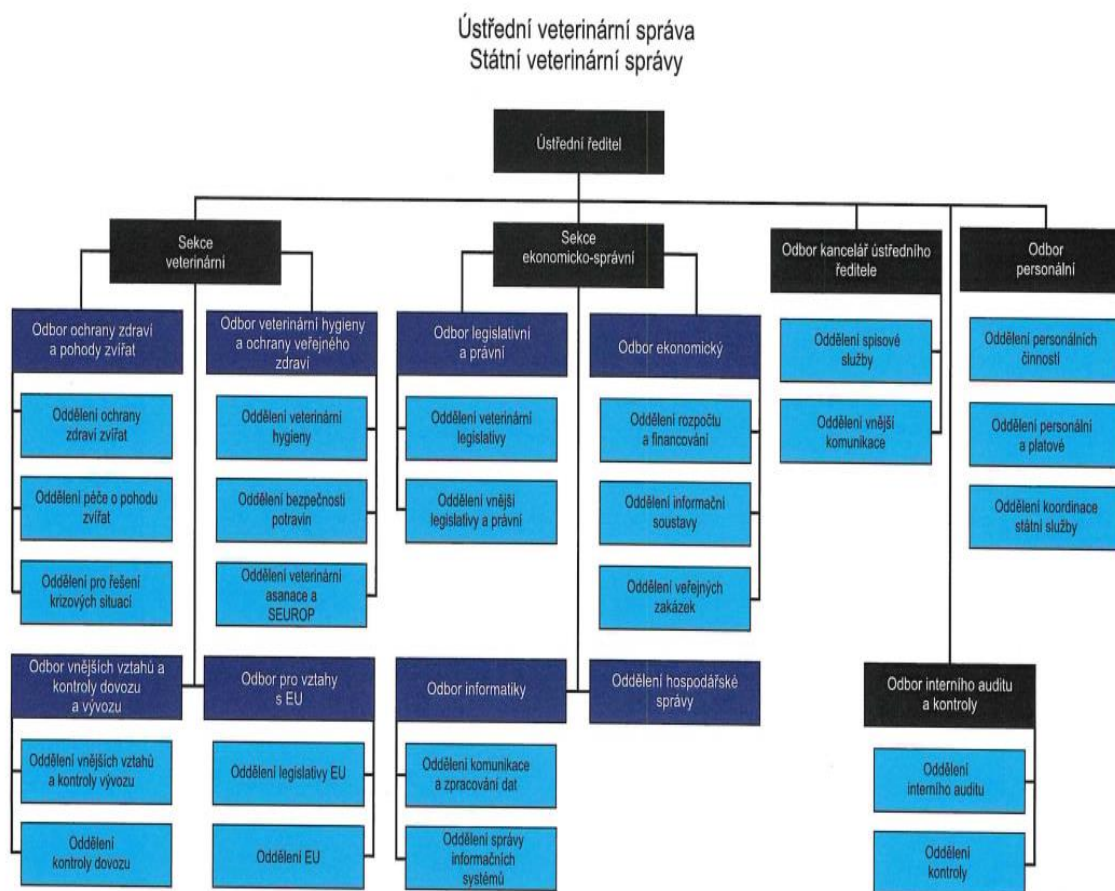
Ústřední veterinární správa
Státní veterinární správy

Ústřední ředitel

Sekce veterinární

Odbor ochrany zdraví a pohody zvířat

Oddělení ochrany zdraví zvířat

Oddělení péče o pohodu zvířat

Oddělení pro řešení krizových situací

Odbor veterinární hygieny a ochrany veřejného zdraví

Oddělení veterinární hygieny

Oddělení bezpečnosti potravin

Oddělení veterinární asanace a SEUROP

Odbor vnějších vztahů a kontroly dovozu a vývozu

Oddělení vnějších vztahů a kontroly vývozu

Oddělení kontroly dovozu

Odbor pro vztahy s EU

Oddělení legislativy EU

Oddělení EU

Sekce ekonomicko-správní

Odbor legislativní a právní

Oddělení veterinární legislativy

Oddělení vnější legislativy a právní

Odbor ekonomický

Oddělení rozpočtu a financování

Oddělení informační soustavy

Oddělení veřejných zakázek

Odbor informatiky

Oddělení komunikace a zpracování dat

Oddělení správy informačních systémů

Oddělení hospodářské správy

Odbor kancelář ústředního ředitele

Oddělení spisové služby

Oddělení vnější komunikace

Odbor personální

Oddělení personálních činností

Oddělení personální a platové

Oddělení koordinace státní služby

Odbor interního auditu a kontroly

Oddělení interního auditu

Oddělení kontroly